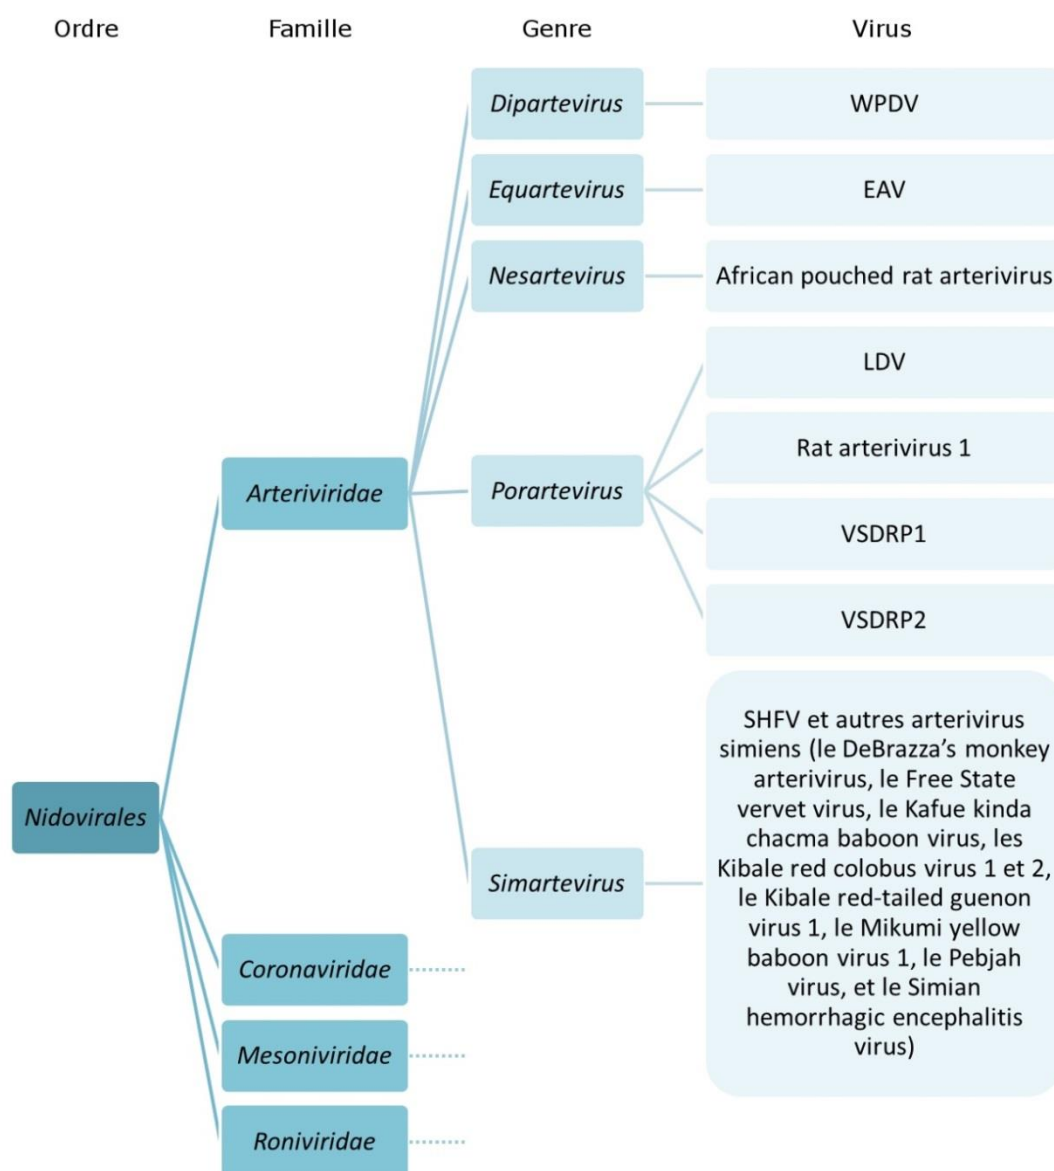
Ordre

Famille

Genre

Virus

Dipartevirus

WPDV

Equartevirus

EAV

Nesartevirus

African pouched rat arterivirus

LDV

Arteriviridae

Porartevirus

Rat arterivirus 1

VSDRP1

VSDRP2

SHFV et autres arterivirus simiens (le DeBrazza's monkey arterivirus, le Free State vervet virus, le Kafue kinda chacma baboon virus, les Kibale red colobus virus 1 et 2, le Kibale red-tailed guenon virus 1, le Mikumi yellow baboon virus 1, le Pebjah virus, et le Simian hemorrhagic encephalitis virus)

Nidovirales

Simartevirus

Coronaviridae

Mesoniviridae

Roniviridae